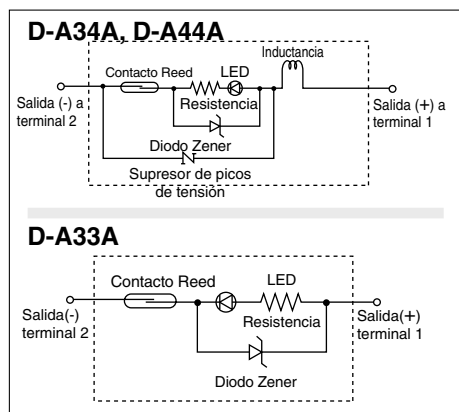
D-A34A, D-A44A

Inductancia

Contacto Reed

LED

Salida (-) a terminal 2

Resistencia

Salida (+) a terminal 1

Diodo Zener

Supresor de picos de tensión

D-A33A

Contacto Reed

LED

Salida(-) terminal 2

Resistencia

Salida(+) terminal 1

Diodo Zener